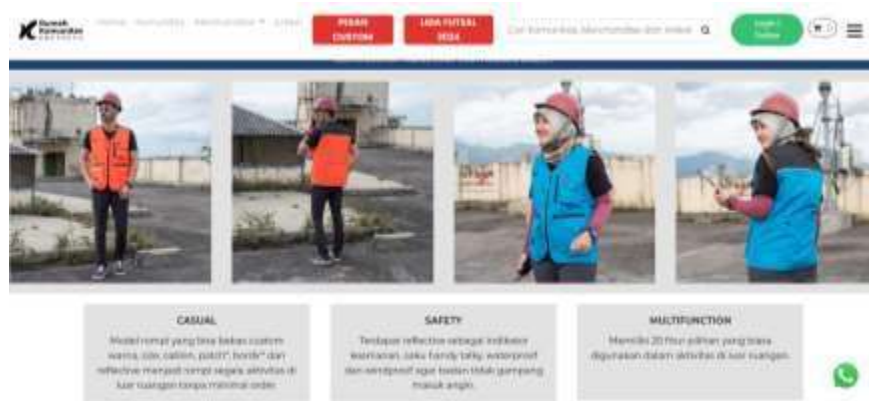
Rumah Komunitas

Home Komunitas Merchandise ▾ Jobs

PESAN CUSTOM

LIGA FUTSAL 2024

Cari Komunitas, Merchandise dan lainnya

Login / Daftar

0

CASUAL

Model rompi yang bisa bebas custom warna, size, cutting, patch*, bordir* dan reflective menjadi rompi segala aktivitas di luar ruangan tanpa minimal order.

SAFETY

Terdapat reflective sebagai indikator keamanan, saku handy talky, waterproof dan windproof agar badan tidak gampang masuk angin.

MULTIFUNCTION

Memiliki 20 fitur pilihan yang bisa digunakan dalam aktivitas di luar ruangan.